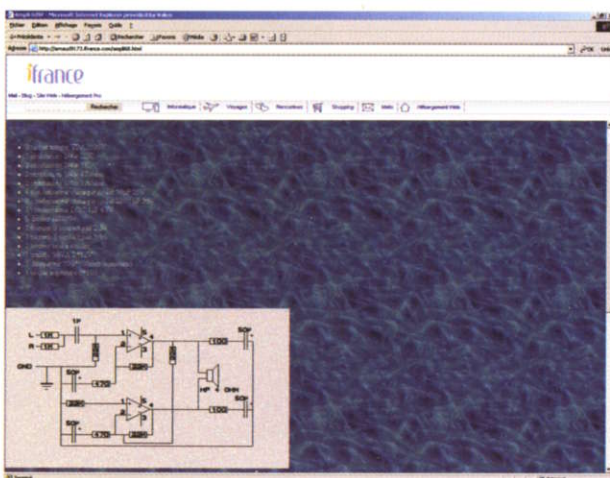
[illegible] - Microsoft Internet Explorer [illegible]

Fichier Edition Affichage Favoris Outils ?

Précédente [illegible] Rechercher Favoris Média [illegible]

Adresse http://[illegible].ifrance.com/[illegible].html

OK Liens

ifrance

Mail - Blog - Site Web - Hébergement Pro

Rechercher Informatique Voyages Rencontres Shopping Mails Hébergement Web

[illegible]

L
R
GND
1μ
10K
10K
10K
50μ
470
220
50μ
470
220
50μ
100
100
HP
8 OHM
1
2
3
4
5

Terminé
Internet